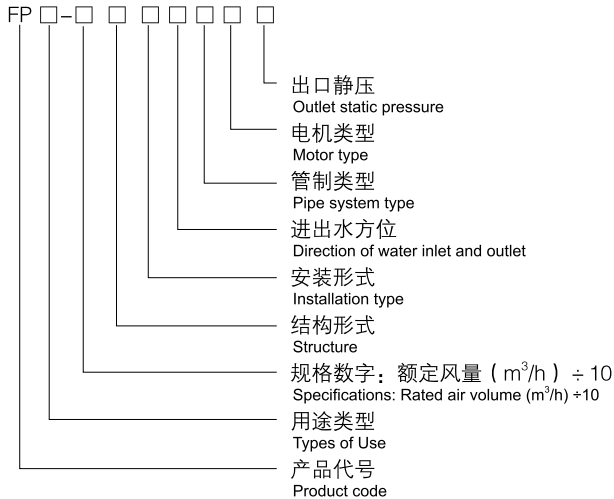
FP □-□ □ □□□□ □

出口静压
Outlet static pressure

电机类型
Motor type

管制类型
Pipe system type

进出水方位
Direction of water inlet and outlet

安装形式
Installation type

结构形式
Structure

规格数字：额定风量（$m^3/h$）÷10
Specifications: Rated air volume ($m^3/h$) ÷10

用途类型
Types of Use

产品代号
Product code